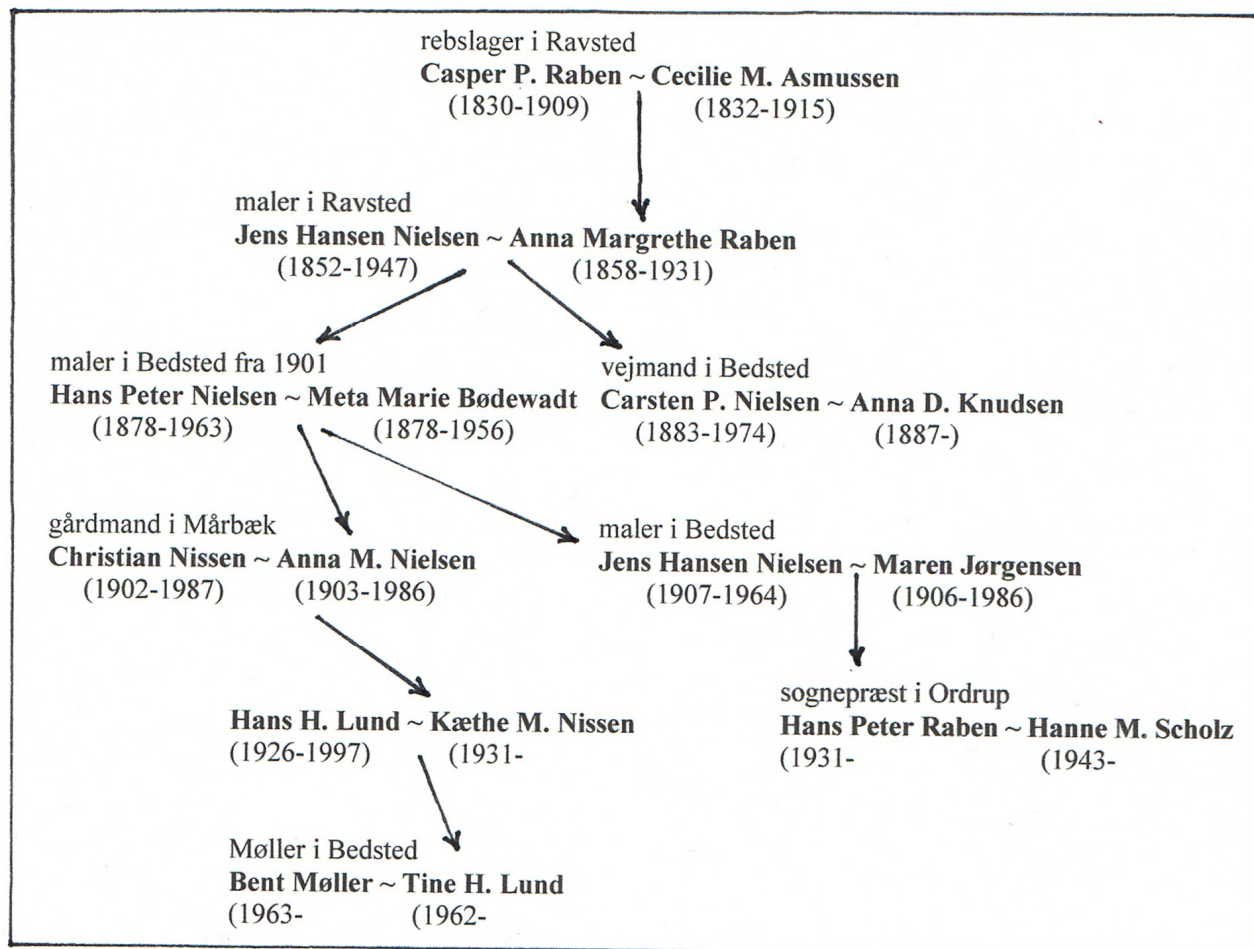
rebslager i Ravsted
**Casper P. Raben ~ Cecilie M. Asmussen**
(1830-1909) (1832-1915)

maler i Ravsted
**Jens Hansen Nielsen ~ Anna Margrethe Raben**
(1852-1947) (1858-1931)

maler i Bedsted fra 1901
**Hans Peter Nielsen ~ Meta Marie Bødewadt**
(1878-1963) (1878-1956)

vejmand i Bedsted
**Carsten P. Nielsen ~ Anna D. Knudsen**
(1883-1974) (1887-)

gårdmand i Mårbæk
**Christian Nissen ~ Anna M. Nielsen**
(1902-1987) (1903-1986)

maler i Bedsted
**Jens Hansen Nielsen ~ Maren Jørgensen**
(1907-1964) (1906-1986)

**Hans H. Lund ~ Kæthe M. Nissen**
(1926-1997) (1931-

sognepræst i Ordrup
**Hans Peter Raben ~ Hanne M. Scholz**
(1931- (1943-

Møller i Bedsted
**Bent Møller ~ Tine H. Lund**
(1963- (1962-